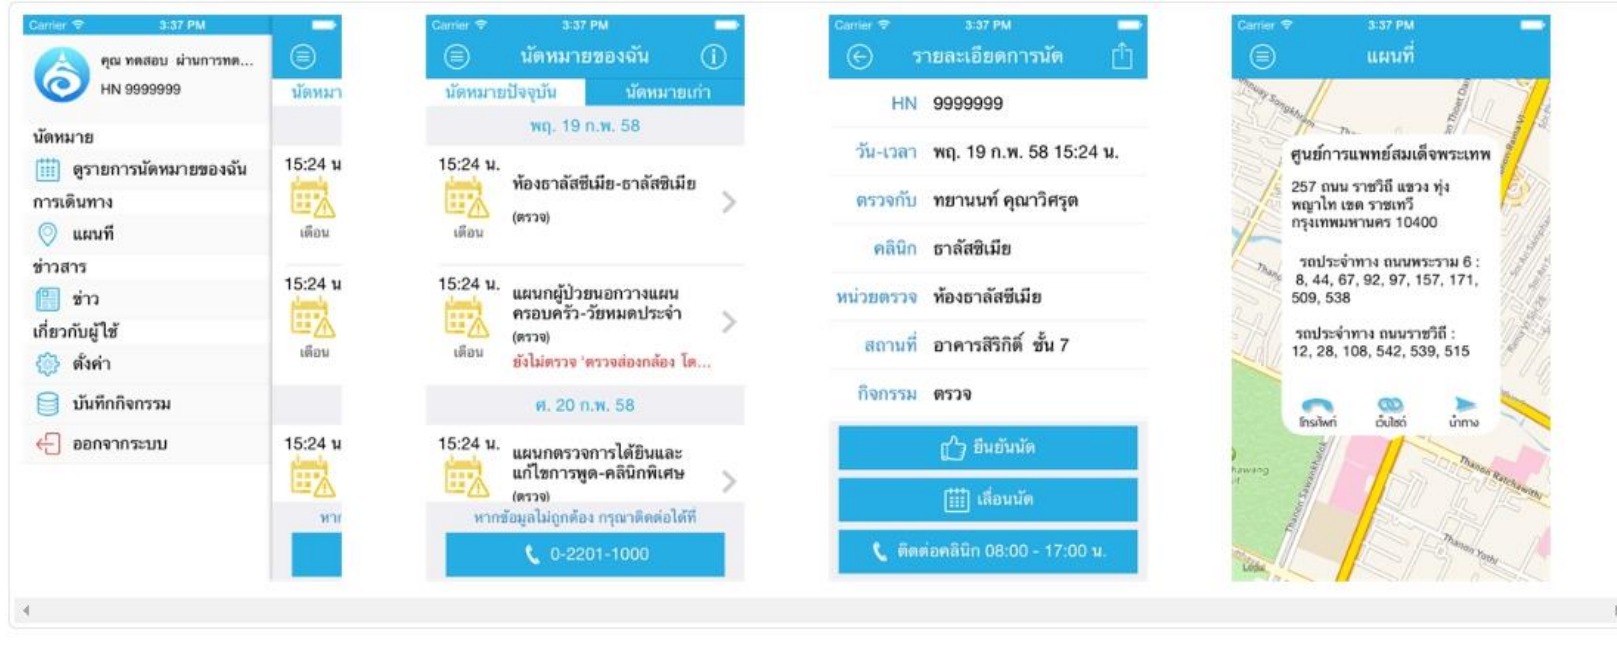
Carrier 3:37 PM

คุณ ทดสอบ ผ่านการทด...
HN 9999999

นัดหมาย
ดูรายการนัดหมายของฉัน
การเดินทาง
แผนที่
ข่าวสาร
ข่าว
เกี่ยวกับผู้ใช้
ตั้งค่า
บันทึกกิจกรรม
ออกจากระบบ

นัดหมา
15:24 น
เตือน
15:24 น
เตือน
15:24 น
หาก

Carrier 3:37 PM
นัดหมายของฉัน
นัดหมายปัจจุบัน
นัดหมายเก่า
พฤ. 19 ก.พ. 58
15:24 น.
เตือน
ห้องธาลัสซีเมีย-ธาลัสซีเมีย
(ตรวจ)
15:24 น.
เตือน
แผนกผู้ป่วยนอกวางแผนครอบครัว-วัยหมดประจำ
(ตรวจ)
ยังไม่ตรวจ 'ตรวจส่องกล้อง โด...
ศ. 20 ก.พ. 58
15:24 น.
แผนกตรวจการได้ยินและแก้ไขการพูด-คลินิกพิเศษ
(ตรวจ)
หากข้อมูลไม่ถูกต้อง กรุณาติดต่อได้ที่
0-2201-1000

Carrier 3:37 PM
รายละเอียดการนัด
HN 9999999
วัน-เวลา พฤ. 19 ก.พ. 58 15:24 น.
ตรวจกับ ทยานนท์ คุณวิศรุต
คลินิก ธาลัสซีเมีย
หน่วยตรวจ ห้องธาลัสซีเมีย
สถานที่ อาคารสิริกิติ์ ชั้น 7
กิจกรรม ตรวจ
ยืนยันนัด
เลื่อนนัด
ติดต่อคลินิก 08:00 - 17:00 น.

Carrier 3:37 PM
แผนที่
ศูนย์การแพทย์สมเด็จพระเทพ
257 ถนน ราชวิถี แขวง ทุ่งพญาไท เขต ราชเทวี กรุงเทพมหานคร 10400
รถประจำทาง ถนนพระราม 6 : 8, 44, 67, 92, 97, 157, 171, 509, 538
รถประจำทาง ถนนราชวิถี : 12, 28, 108, 542, 539, 515
โทรศัพท์
เว็บไซต์
นำทาง
Thanon Ratchawithi
Thanon Yothi